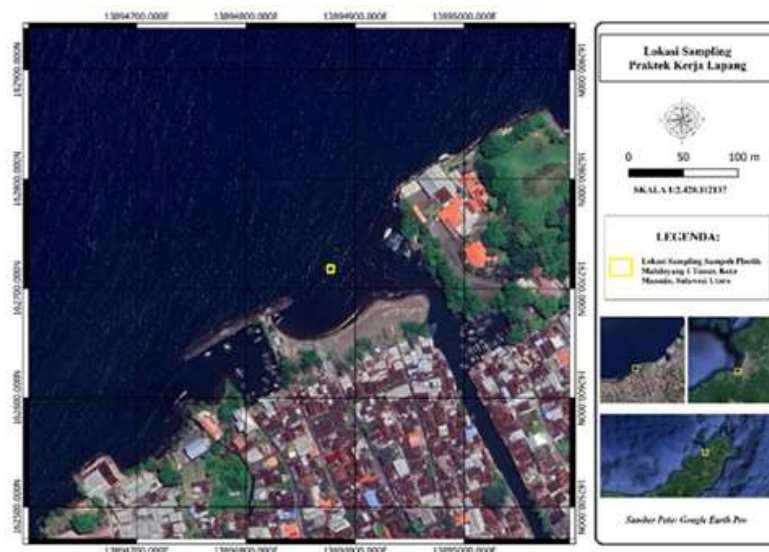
13894700.000E 13894800.000E 13894900.000E 13895000.000E

162900.000N
162800.000N
162700.000N
162600.000N
162500.000N

Lokasi Sampling
Praktek Kerja Lapang

0 50 100 m

SKALA 1:2.428.112137

LEGENDA:

Lokasi Sampling Sampah Plastik Mahibyang 1 Timur, Kota Manado, Sulawesi Utara

Sumber Peta: Google Earth Pro

13894700.000E 13894800.000E 13894900.000E 13895000.000E